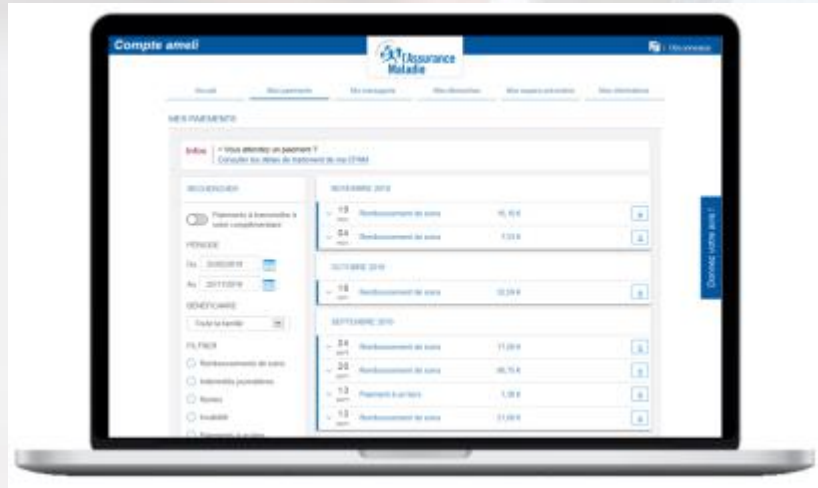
Compte ameli

l'Assurance Maladie

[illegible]

Accueil | Mes paiements | Mes messages | Mes démarches | Mes espaces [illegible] | Mes informations

MES PAIEMENTS

Infos | Vous attendez un paiement ?
Consulter les délais de traitement de ma CPAM

RECHERCHER

Paiements à transmettre à votre complémentaire

PÉRIODE

Du 20/05/2018

Au 20/11/2018

BÉNÉFICIAIRE

Toute la famille

FILTRER

Remboursement de soins

Indemnités journalières

Rentes

Invalidité

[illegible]

NOVEMBRE 2018

19 | Remboursement de soins | 16,10 €

04 | Remboursement de soins | 7,03 €

OCTOBRE 2018

18 | Remboursement de soins | 22,04 €

SEPTEMBRE 2018

24 | Remboursement de soins | 17,00 €

20 | Remboursement de soins | 86,70 €

13 | Paiement à un tiers | 1,00 €

13 | Remboursement de soins | 21,00 €

Donnez votre avis !